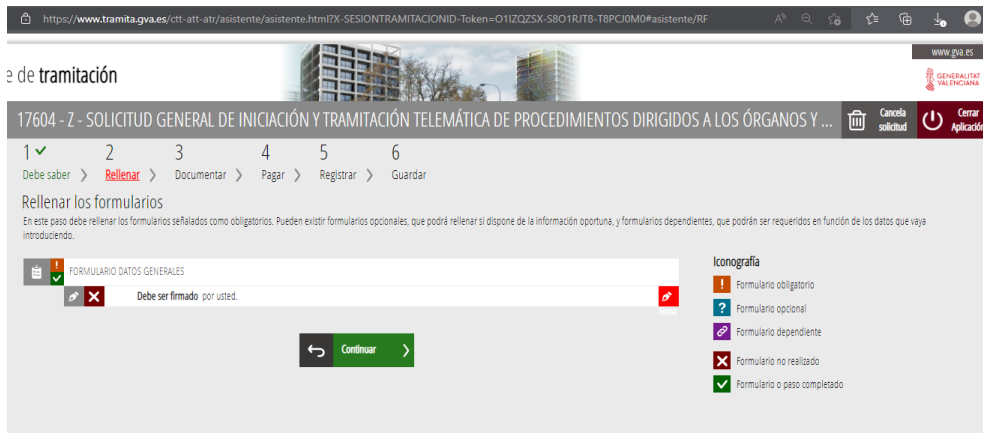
https://www.tramita.gva.es/ctt-att-atr/asistente/asistente.html?X-SESIONTRAMITACIONID-Token=O1IZQZSX-S8O1RJT8-T8PCJ0M0#asistente/RF

e de tramitación

www.gva.es

GENERALITAT VALENCIANA

17604 - Z - SOLICITUD GENERAL DE INICIACIÓN Y TRAMITACIÓN TELEMÁTICA DE PROCEDIMIENTOS DIRIGIDOS A LOS ÓRGANOS Y ...

Cancela solicitud

Cerrar Aplicación

1 ✓ Debe saber

2 Rellenar

3 Documentar

4 Pagar

5 Registrar

6 Guardar

Rellenar los formularios

En este paso debe rellenar los formularios señalados como obligatorios. Pueden existir formularios opcionales, que podrá rellenar si dispone de la información oportuna, y formularios dependientes, que podrán ser requeridos en función de los datos que vaya introduciendo.

FORMULARIO DATOS GENERALES

Debe ser firmado por usted.

Firmar

Continuar

Iconografía

Formulario obligatorio

Formulario opcional

Formulario dependiente

Formulario no realizado

Formulario o paso completado